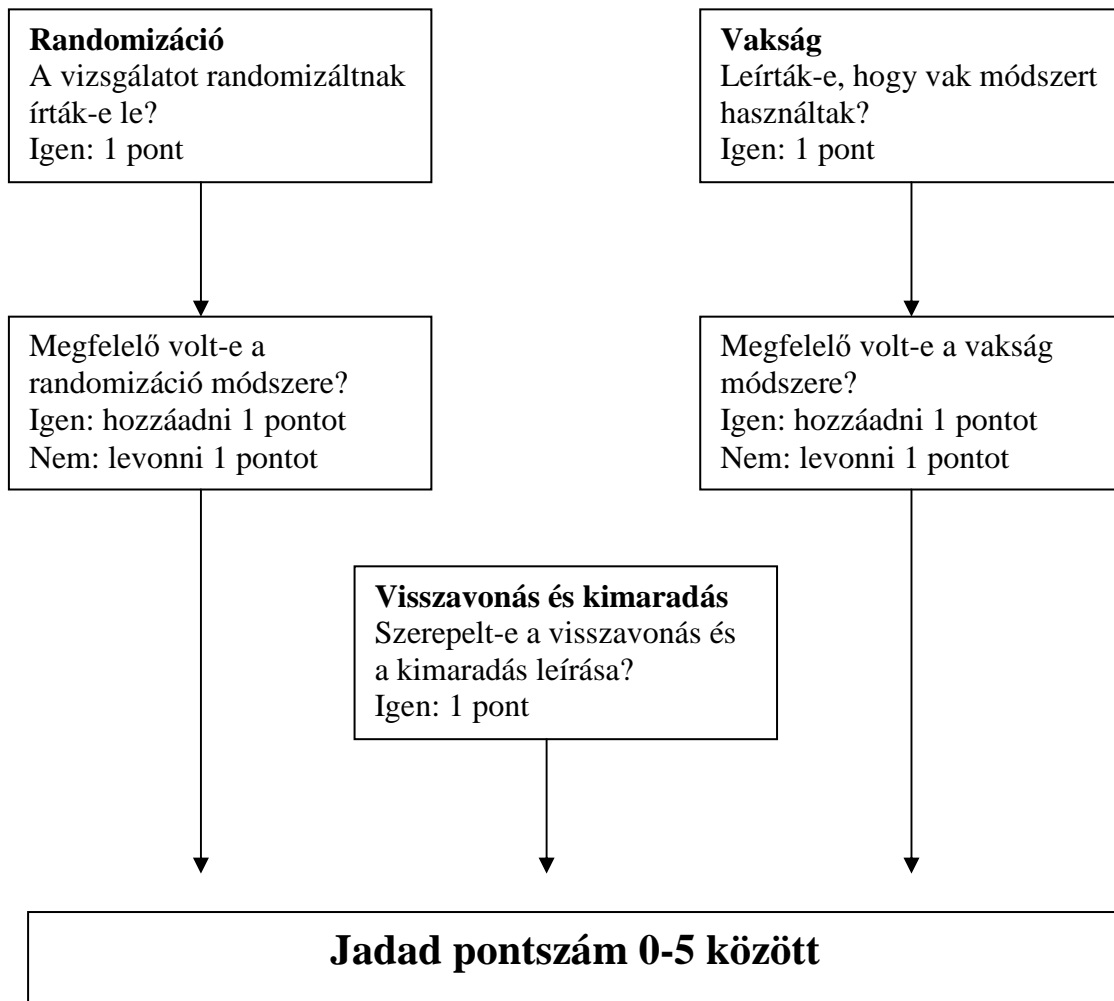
**Randomizáció**
A vizsgálatot randomizáltnak írták-e le?
Igen: 1 pont

**Vakság**
Leírták-e, hogy vak módszert használtak?
Igen: 1 pont

Megfelelő volt-e a randomizáció módszere?
Igen: hozzáadni 1 pontot
Nem: levonni 1 pontot

Megfelelő volt-e a vakság módszere?
Igen: hozzáadni 1 pontot
Nem: levonni 1 pontot

**Visszavonás és kimaradás**
Szerepelt-e a visszavonás és a kimaradás leírása?
Igen: 1 pont

**Jadad pontszám 0-5 között**